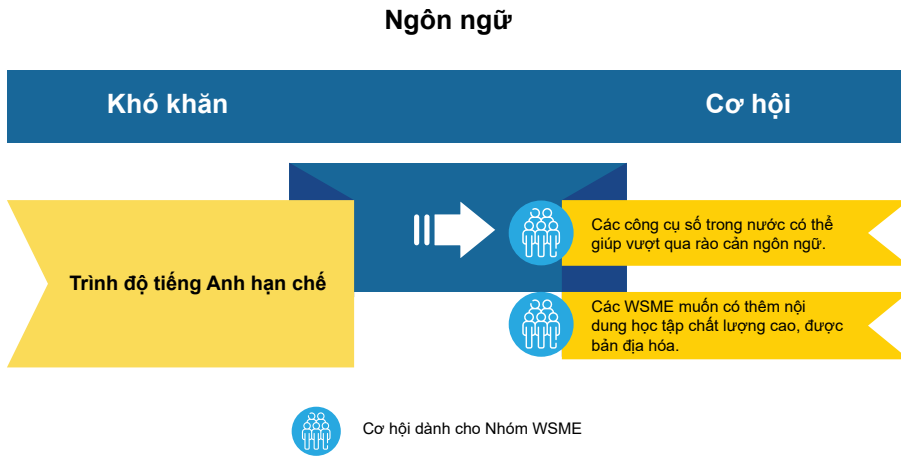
Ngôn ngữ

Khó khăn

Cơ hội

Trình độ tiếng Anh hạn chế

Các công cụ số trong nước có thể giúp vượt qua rào cản ngôn ngữ.

Các WSME muốn có thêm nội dung học tập chất lượng cao, được bản địa hóa.

Cơ hội dành cho Nhóm WSME